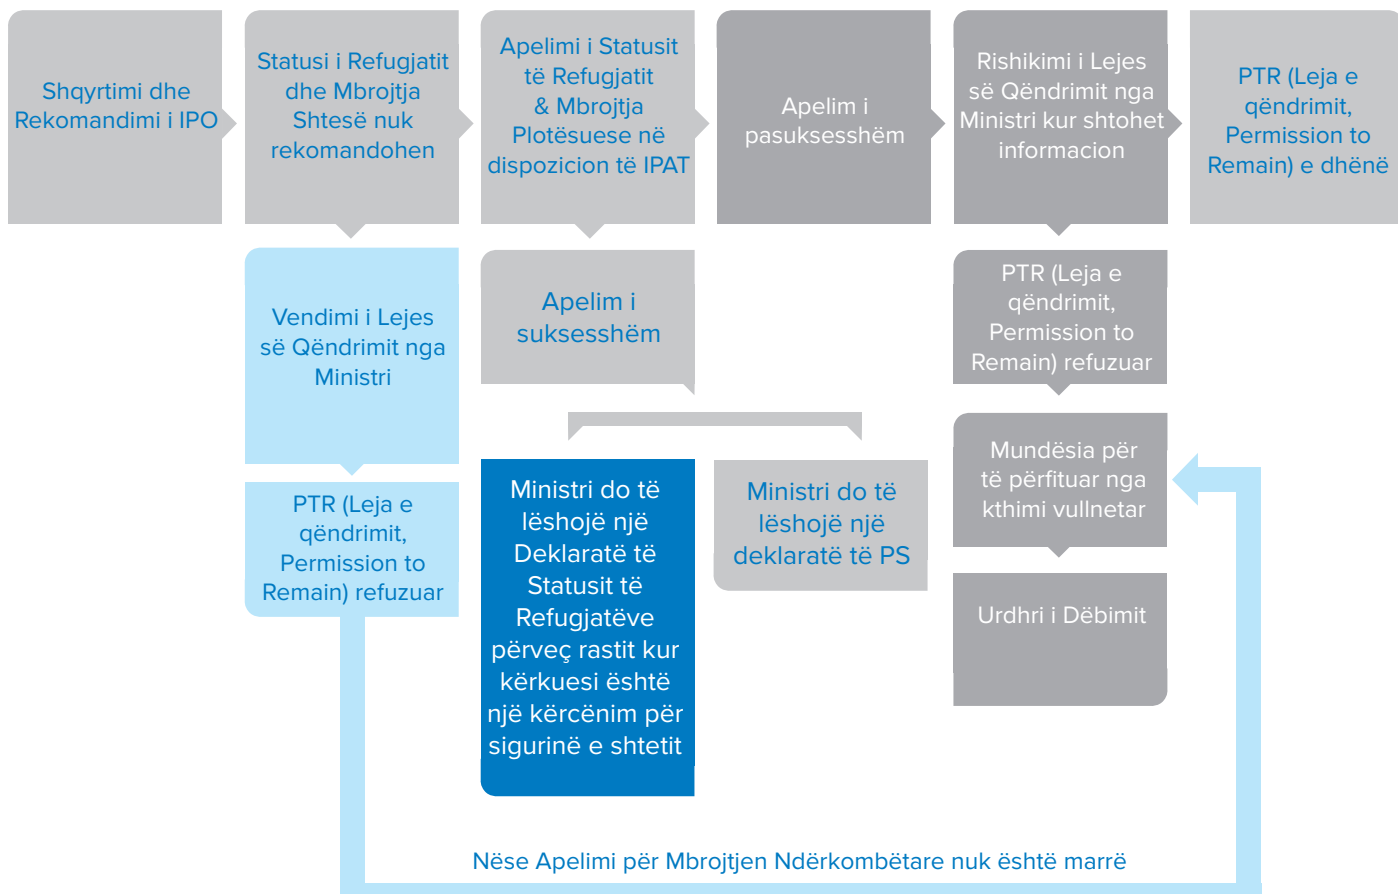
Shqyrtimi dhe Rekomandimi i IPO

Statusi i Refugjatit dhe Mbrojtja Shtesë nuk rekomandohen

Apelimi i Statusit të Refugjatit & Mbrojtja Plotësuese në dispozicion të IPAT

Apelim i pasuksesshëm

Rishikimi i Lejes së Qëndrimit nga Ministri kur shtohet informacion

PTR (Leja e qëndrimit, Permission to Remain) e dhënë

Vendimi i Lejes së Qëndrimit nga Ministri

Apelim i suksesshëm

PTR (Leja e qëndrimit, Permission to Remain) refuzuar

PTR (Leja e qëndrimit, Permission to Remain) refuzuar

Ministri do të lëshojë një Deklaratë të Statusit të Refugjatëve përveç rastit kur kërkuesi është një kërcënim për sigurinë e shtetit

Ministri do të lëshojë një deklaratë të PS

Mundësia për të përfituar nga kthimi vullnetar

Urdhri i Dëbimit

Nëse Apelimi për Mbrojtjen Ndërkombëtare nuk është marrë